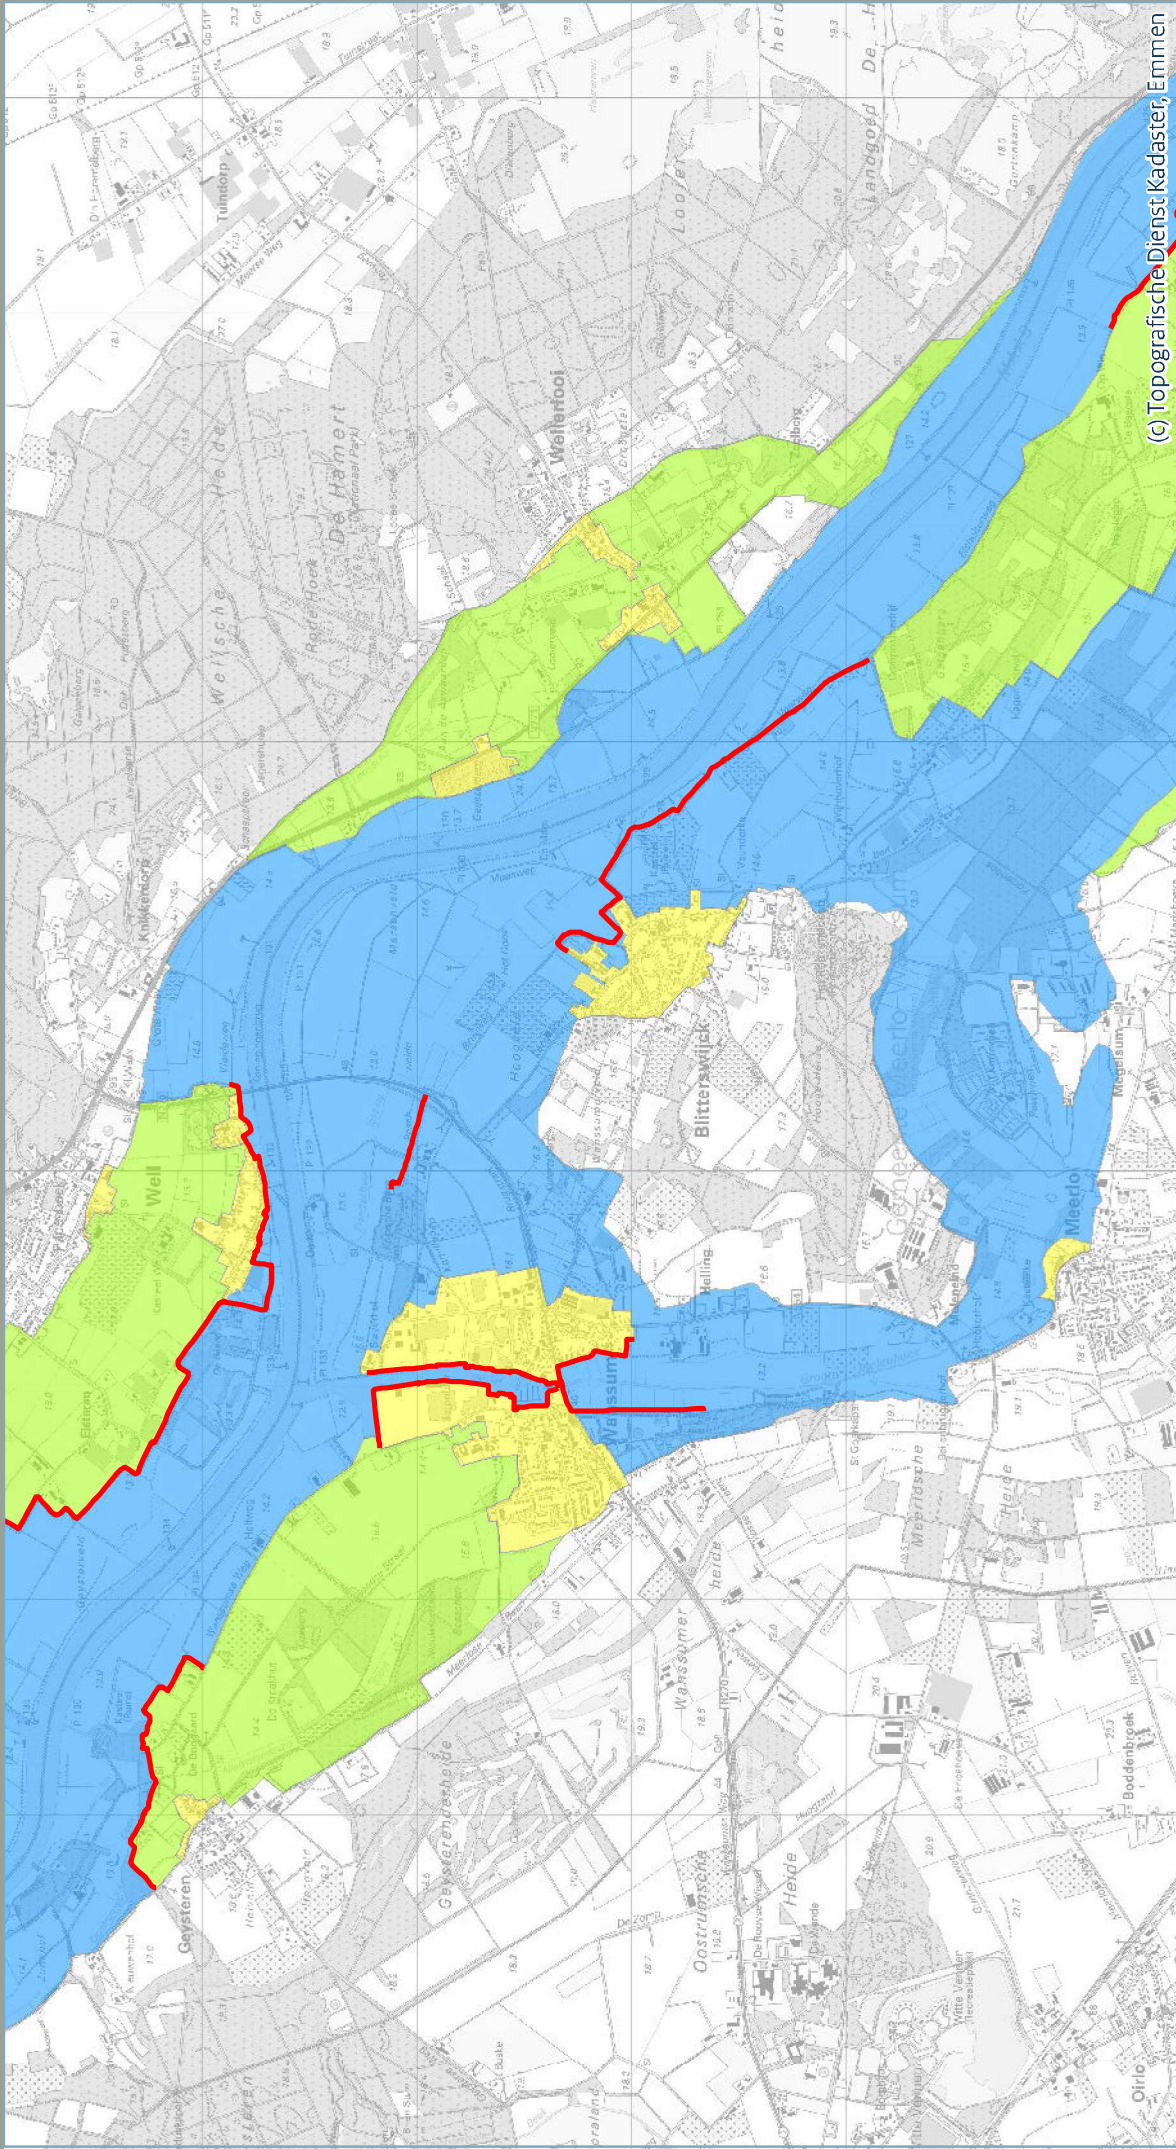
(c) Topografische Dienst Kadaster, Emmen

Tuindorp
Wellerlooi
Weilsche Heide
De Hamert
Rode Hoek
Knikkerdorp
Well
Bitterswijck
Meerlo
Wanssum
Geysteren
Wanssumsche heide
Oostrumsche Heide
Meerlosche Heide
Boddenbroek
Oirlo
Geysterensche heide
Looi
Landgoed
De Zomp
Heide